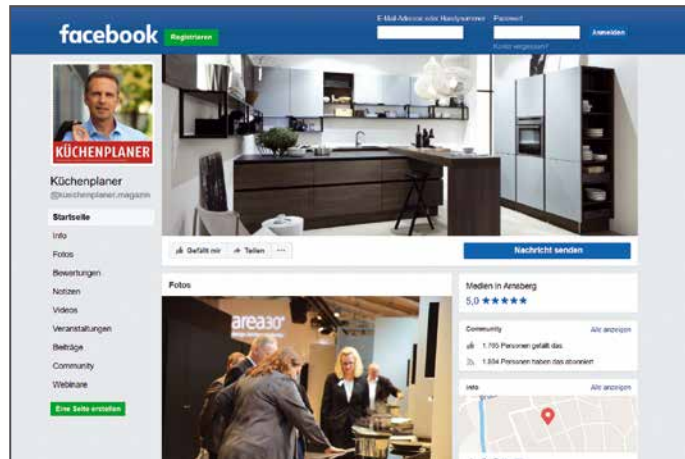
facebook Registrieren

E-Mail-Adresse oder Handynummer Passwort Anmelden

Konto vergessen?

KÜCHENPLANER

Küchenplaner
@küchenplaner.magazin

Startseite
Info
Fotos
Bewertungen
Notizen
Videos
Veranstaltungen
Beiträge
Community
Webinare

Eine Seite erstellen

Gefällt mir Teilen ···

Nachricht senden

Fotos

area30°

Medien in Arnsberg
5,0 ★★★★★

Community Alle anzeigen
1.765 Personen gefällt das.
1.804 Personen haben das abonniert.

Info Alle anzeigen